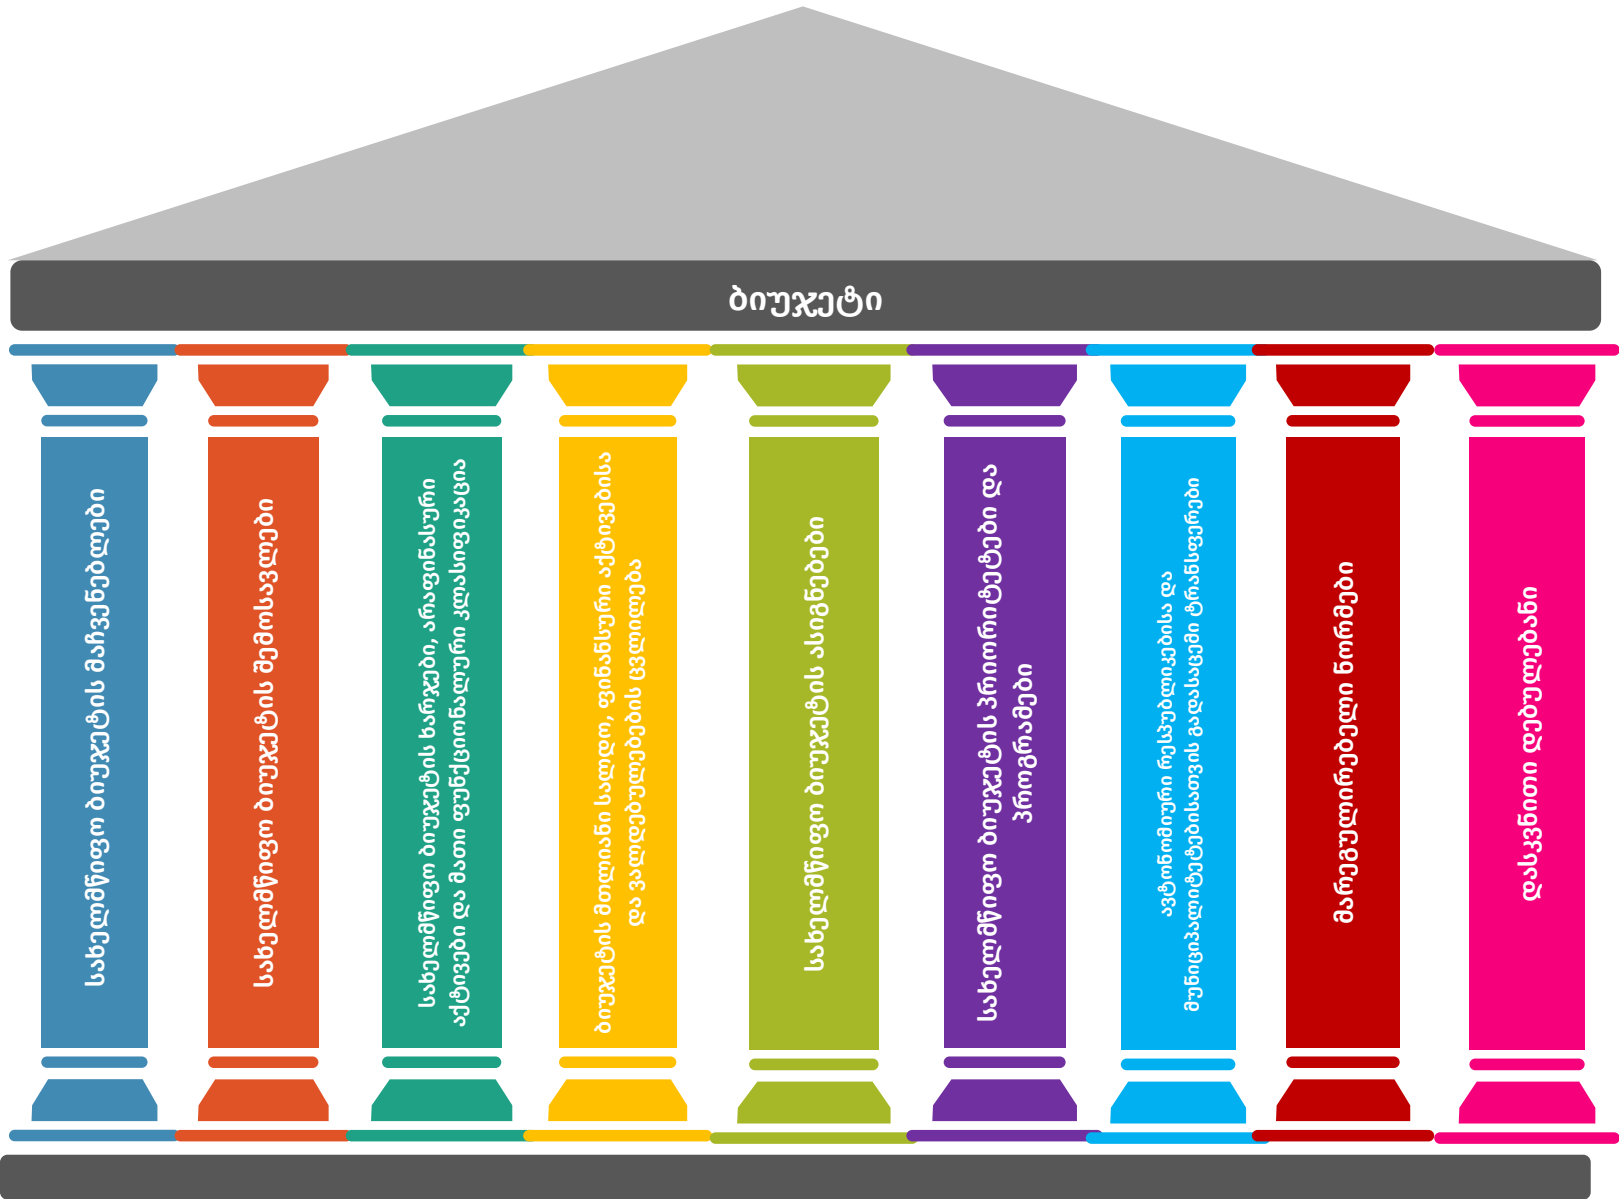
ბიუჯეტი

სახელმწიფო ბიუჯეტის მაჩვენებლები

სახელმწიფო ბიუჯეტის შემოსავლები

სახელმწიფო ბიუჯეტის ხარჯები, არაფინანსური აქტივები და მათი ფუნქციონალური კლასიფიკაცია

ბიუჯეტის მთლიანი სალდო, ფინანსური აქტივებისა და ვალდებულებების ცვლილება

სახელმწიფო ბიუჯეტის ასიგნებები

სახელმწიფო ბიუჯეტის პრიორიტეტები და პროგრამები

ავტონომიური რესპუბლიკებისა და მუნიციპალიტეტებისათვის გადასაცემი ტრანსფერები

მარეგულირებელი ნორმები

დასკვნითი დებულებანი